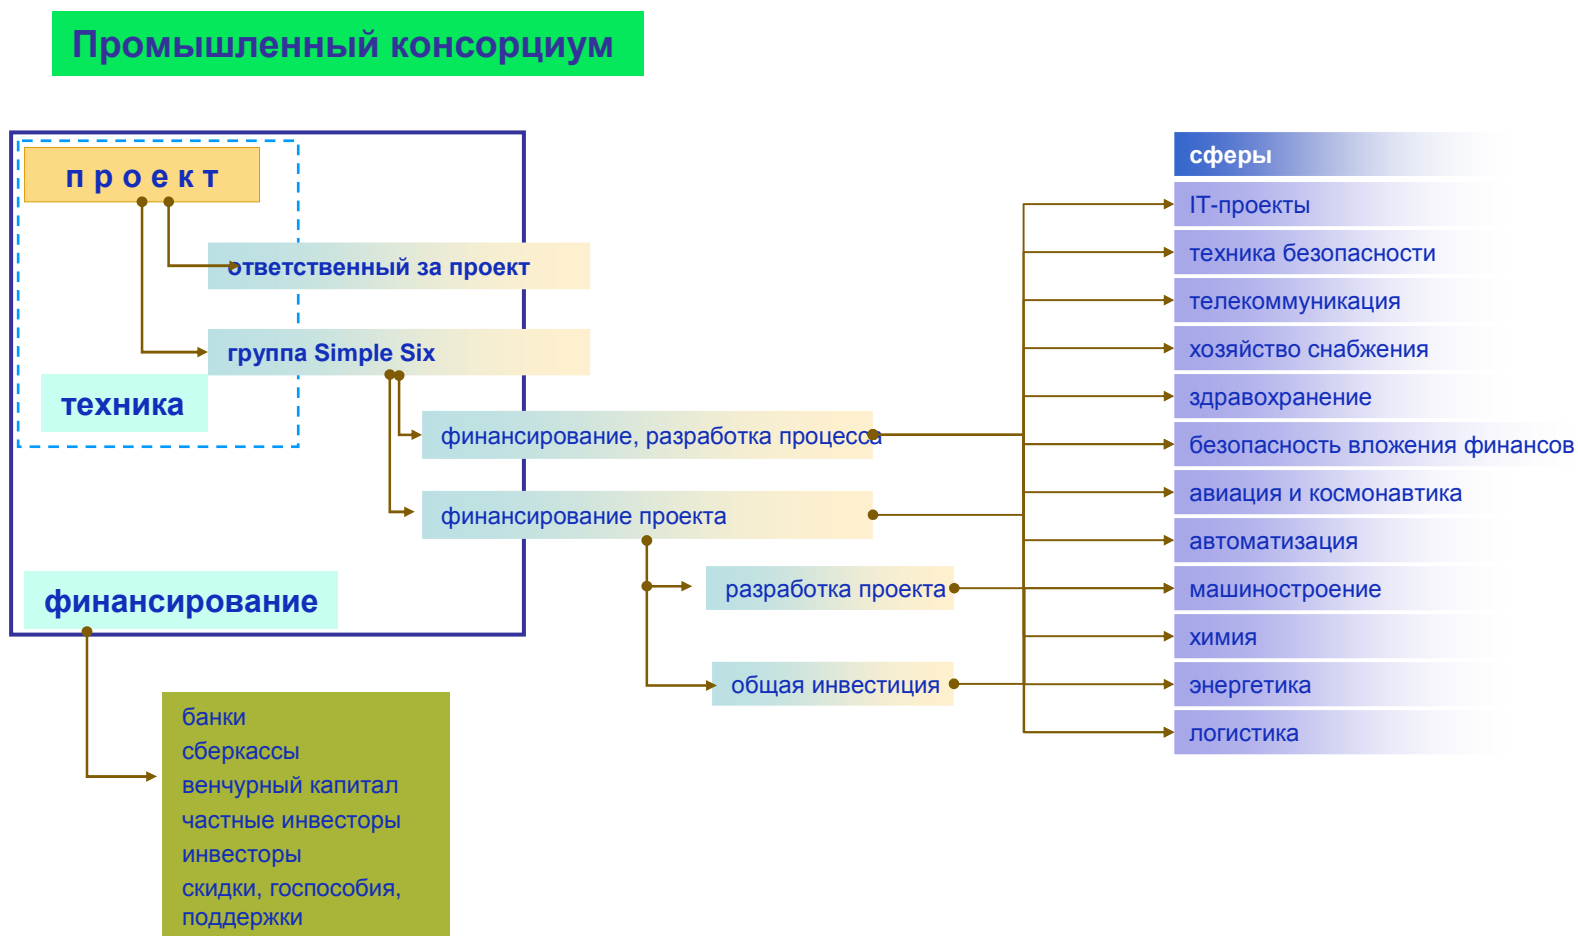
Промышленный консорциум

п р о е к т

ответственный за проект

группа Simple Six

техника

финансирование, разработка процесса

финансирование проекта

разработка проекта

общая инвестиция

финансирование

банки
сберкассы
венчурный капитал
частные инвесторы
инвесторы
скидки, госпособия, поддержки

сферы
IT-проекты
техника безопасности
телекоммуникация
хозяйство снабжения
здравохранение
безопасность вложения финансов
авиация и космонавтика
автоматизация
машиностроение
химия
энергетика
логистика